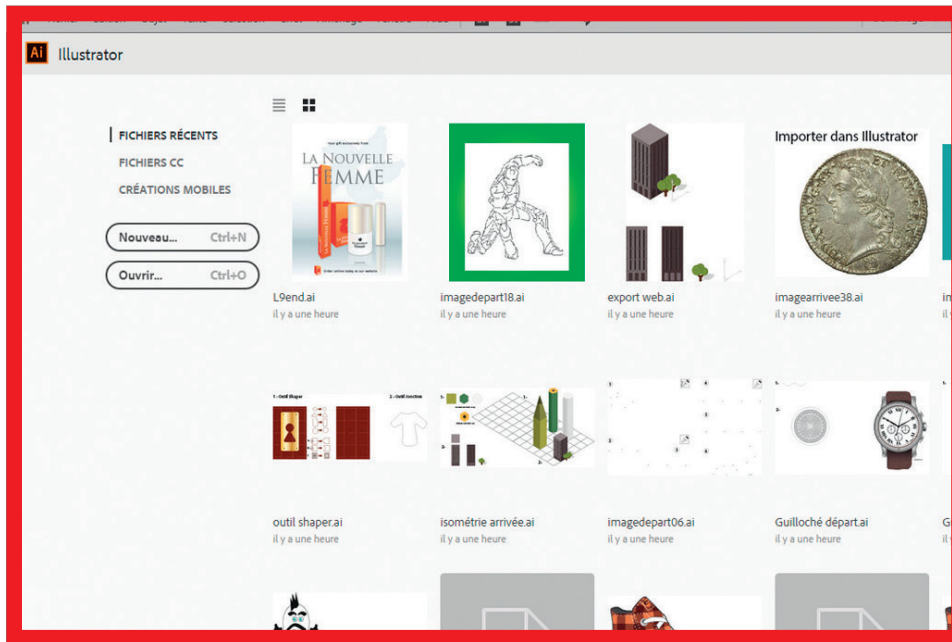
Ai Illustrator

FICHIERS RÉCENTS
FICHIERS CC
CRÉATIONS MOBILES

Nouveau... Ctrl+N
Ouvrir... Ctrl+O

LA NOUVELLE FEMME

Importer dans Illustrator

L9end.ai
il y a une heure

imagedepart18.ai
il y a une heure

export web.ai
il y a une heure

imagearrivee38.ai
il y a une heure

1 - Outil Shaper
2 - Outil Gomme

outil shaper.ai
il y a une heure

isométrie arrivée.ai
il y a une heure

imagedepart06.ai
il y a une heure

Guilloché départ.ai
il y a une heure